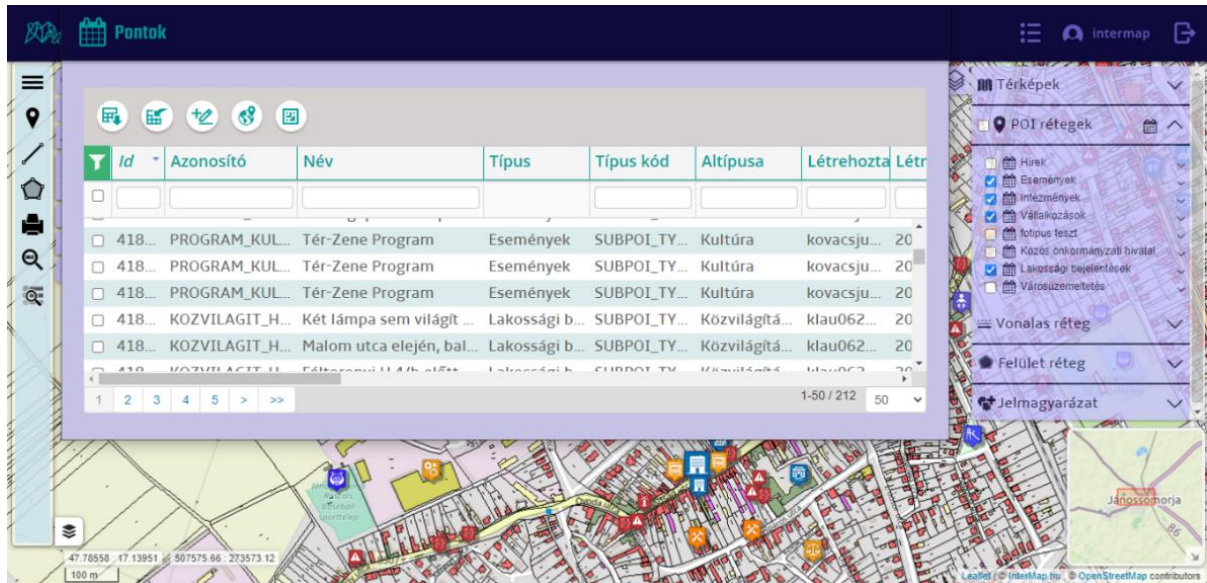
Pontok

intermap

| | Id | Azonosító | Név | Típus | Típus kód | Altípusa | Létrehozta | Létr |
|---|---|---|---|---|---|---|---|---|
| | 418... | PROGRAM_KUL... | Tér-Zene Program | Események | SUBPOI_TY... | Kultúra | kovacsju... | 20 |
| | 418... | PROGRAM_KUL... | Tér-Zene Program | Események | SUBPOI_TY... | Kultúra | kovacsju... | 20 |
| | 418... | PROGRAM_KUL... | Tér-Zene Program | Események | SUBPOI_TY... | Kultúra | kovacsju... | 20 |
| | 418... | KOZVILAGIT_H... | Két lámpa sem világít ... | Lakossági b... | SUBPOI_TY... | Közvilágítá... | klau062... | 20 |
| | 418... | KOZVILAGIT_H... | Malom utca elején, bal... | Lakossági b... | SUBPOI_TY... | Közvilágítá... | klau062... | 20 |

1 2 3 4 5 > >>

1-50 / 212 50

Térképek

POI rétegek

Hírek
Események
Intézmények
Vállalkozások
fotipus teszt
Közös önkormányzati hivatal
Lakossági bejelentések
Városüzemeltetés

Vonalas réteg

Felület réteg

Jelmagyarázat

Jánossomorja

47.78558 : 17.13951 507575.66 : 273573.12

100 m

Leaflet | © InterMap.hu , © OpenStreetMap contributors